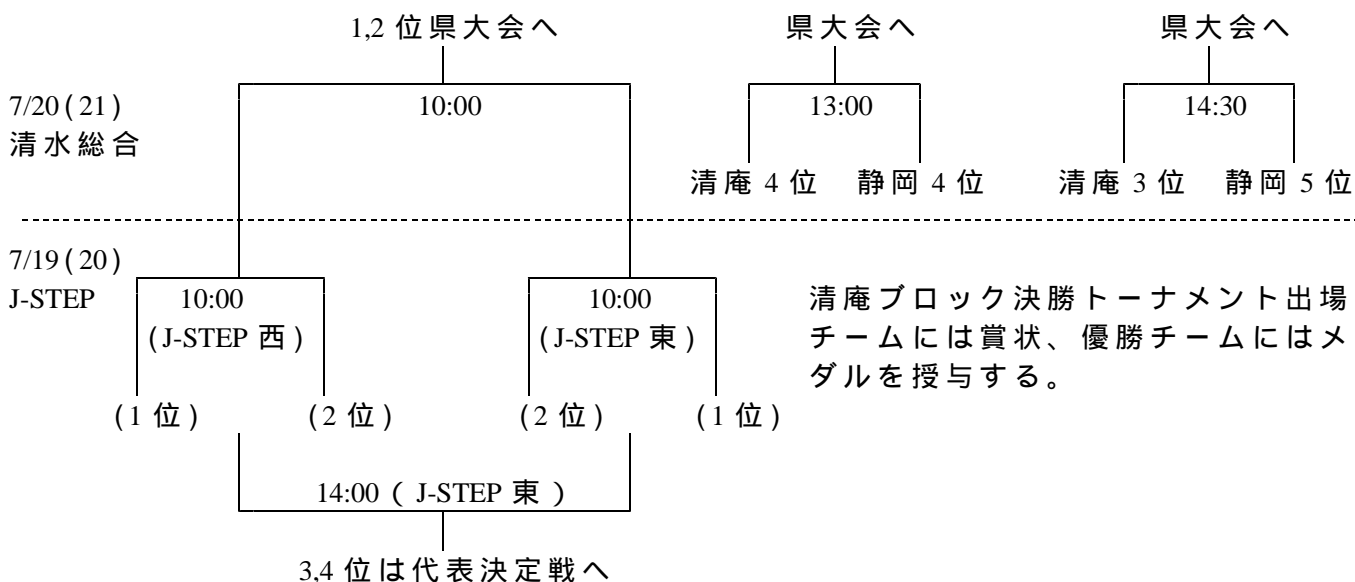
1,2 位県大会へ

県大会へ

県大会へ

7/20(21)
清水総合

10:00

13:00

14:30

清庵 4 位　静岡 4 位

清庵 3 位　静岡 5 位

7/19(20)
J-STEP

10:00
(J-STEP 西)

10:00
(J-STEP 東)

清庵ブロック決勝トーナメント出場チームには賞状、優勝チームにはメダルを授与する。

(1 位)　(2 位)　(2 位)　(1 位)

14:00 ( J-STEP 東 )

3,4 位は代表決定戦へ